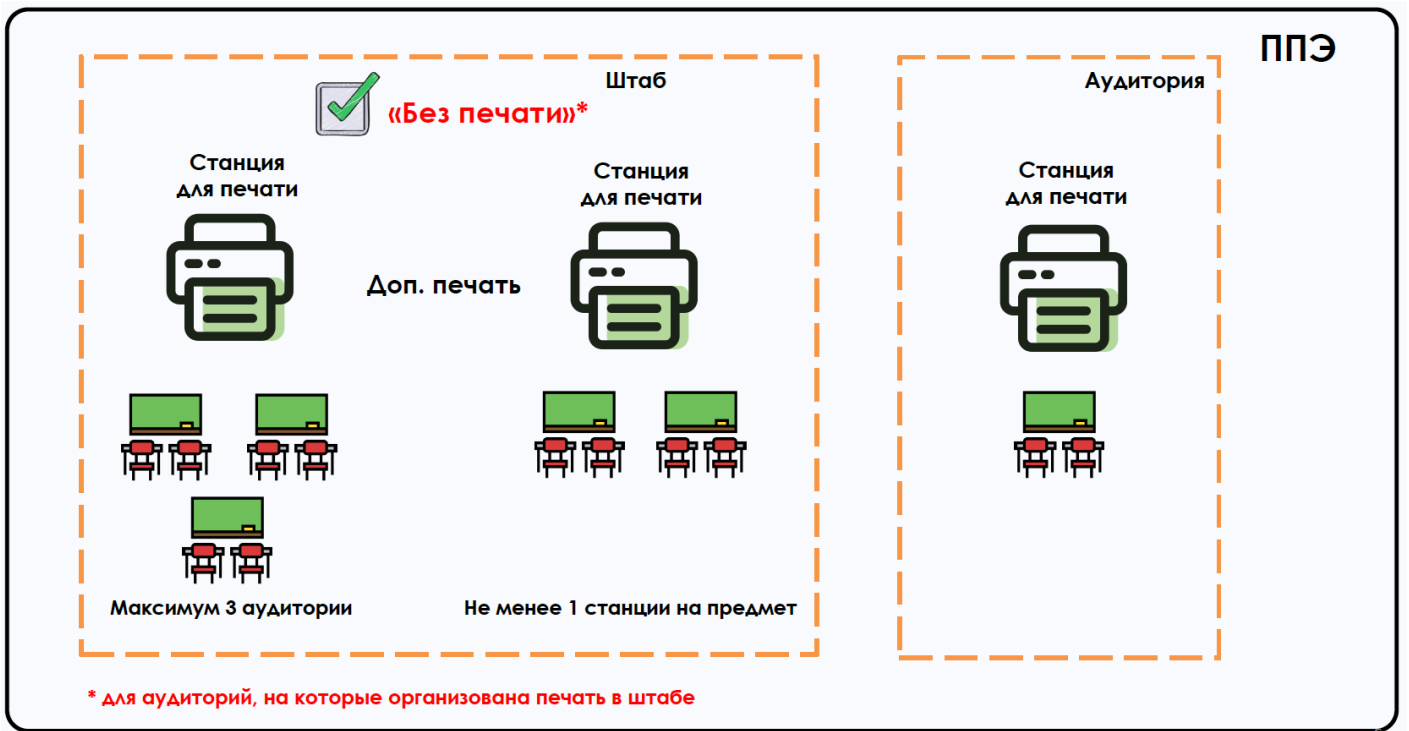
ППЭ

Штаб

«Без печати»*

Станция для печати

Доп. печать

Станция для печати

Максимум 3 аудитории

Не менее 1 станции на предмет

Аудитория

Станция для печати

* для аудиторий, на которые организована печать в штабе